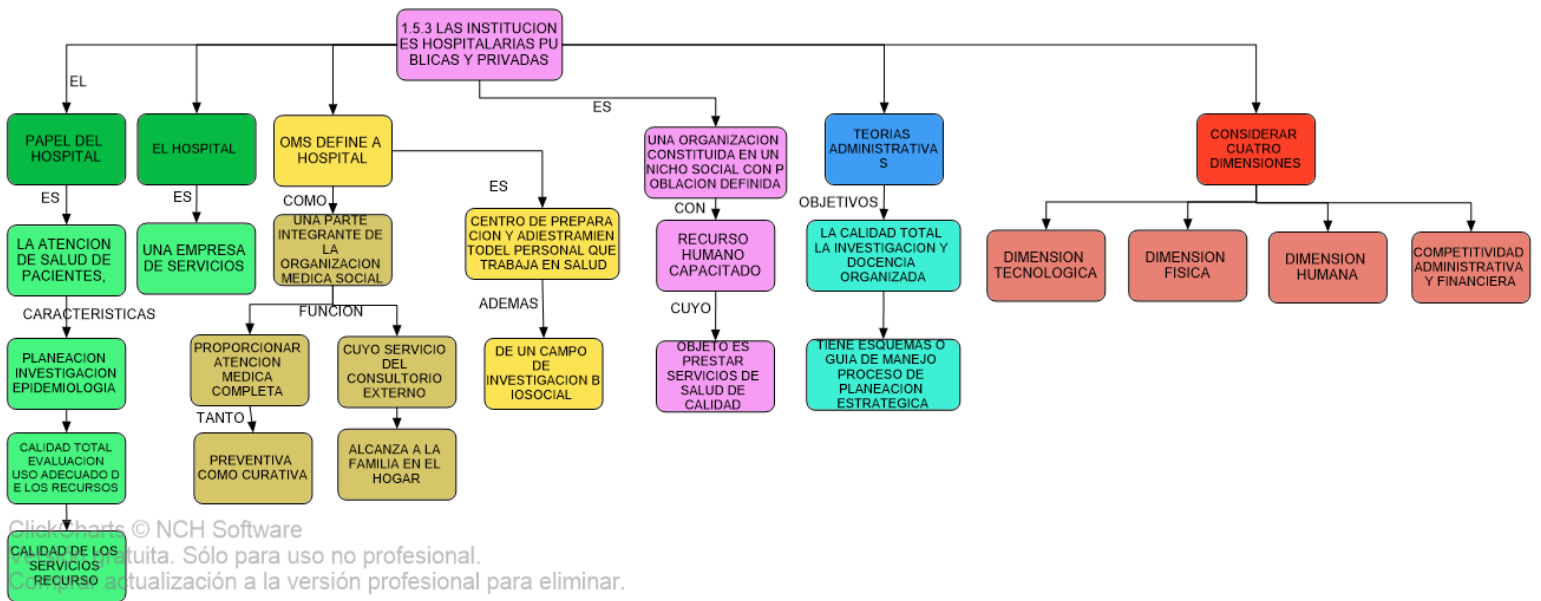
1.5.3 LAS INSTITUCIONES HOSPITALARIAS PUBLICAS Y PRIVADAS

EL

PAPEL DEL HOSPITAL

ES

LA ATENCION DE SALUD DE PACIENTES,

CARACTERISTICAS

PLANEACION INVESTIGACION EPIDEMIOLOGIA

CALIDAD TOTAL EVALUACION USO ADECUADO DE LOS RECURSOS

CALIDAD DE LOS SERVICIOS RECURSO

EL HOSPITAL

ES

UNA EMPRESA DE SERVICIOS

OMS DEFINE A HOSPITAL

COMO

UNA PARTE INTEGRANTE DE LA ORGANIZACION MEDICA SOCIAL

FUNCION

PROPORCIONAR ATENCION MEDICA COMPLETA

TANTO

PREVENTIVA COMO CURATIVA

CUYO SERVICIO DEL CONSULTORIO EXTERNO

ALCANZA A LA FAMILIA EN EL HOGAR

ES

CENTRO DE PREPARACION Y ADIESTRAMIENTO DEL PERSONAL QUE TRABAJA EN SALUD

ADEMAS

DE UN CAMPO DE INVESTIGACION BIOSOCIAL

ES

UNA ORGANIZACION CONSTITUIDA EN UN NICHO SOCIAL CON POBLACION DEFINIDA

CON

RECURSO HUMANO CAPACITADO

CUYO

OBJETO ES PRESTAR SERVICIOS DE SALUD DE CALIDAD

TEORIAS ADMINISTRATIVAS

OBJETIVOS

LA CALIDAD TOTAL LA INVESTIGACION Y DOCENCIA ORGANIZADA

TIENE ESQUEMAS O GUIA DE MANEJO PROCESO DE PLANEACION ESTRATEGICA

CONSIDERAR CUATRO DIMENSIONES

DIMENSION TECNOLOGICA

DIMENSION FISICA

DIMENSION HUMANA

COMPETITIVIDAD ADMINISTRATIVA Y FINANCIERA

ClickCharts © NCH Software
Versión gratuita. Sólo para uso no profesional.
Comprar actualización a la versión profesional para eliminar.